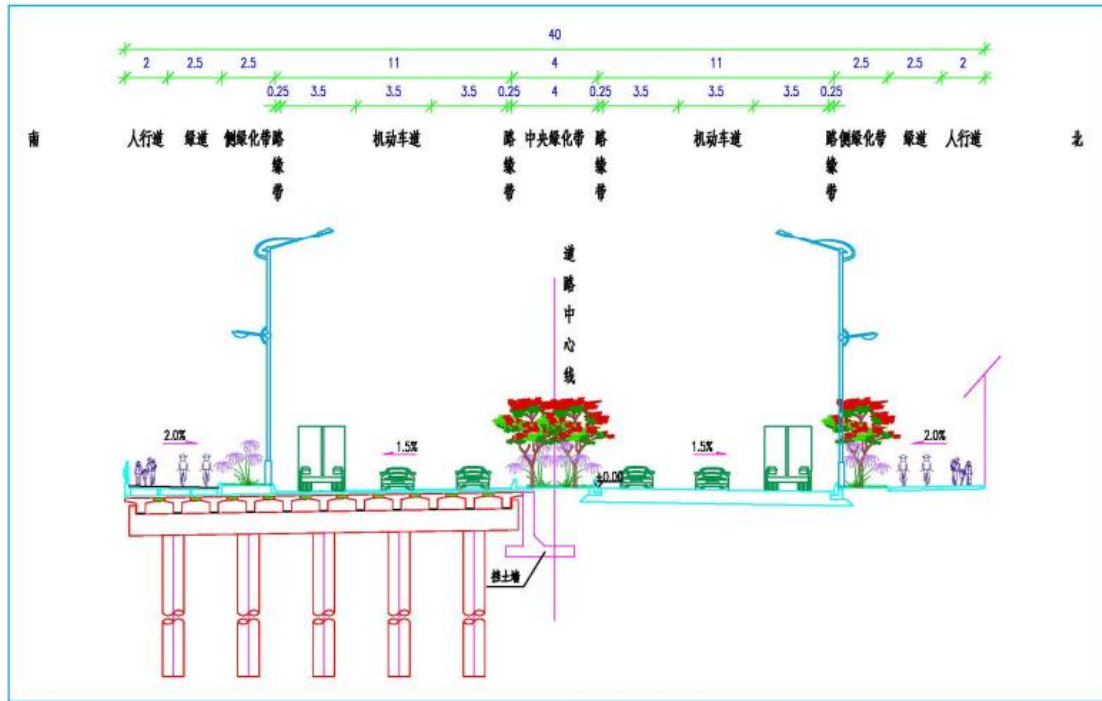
40

2 2.5 2.5 11 4 11 2.5 2.5 2

0.25 3.5 3.5 3.5 0.25 4 0.25 3.5 3.5 3.5 0.25

南 人行道 绿道 侧绿化带 路缘带 机动车道 路缘带 中央绿化带 路缘带 机动车道 路缘带 侧绿化带 绿道 人行道 北

道路中心线

2.0%

1.5%

±0.00

1.5%

2.0%

挡土墙